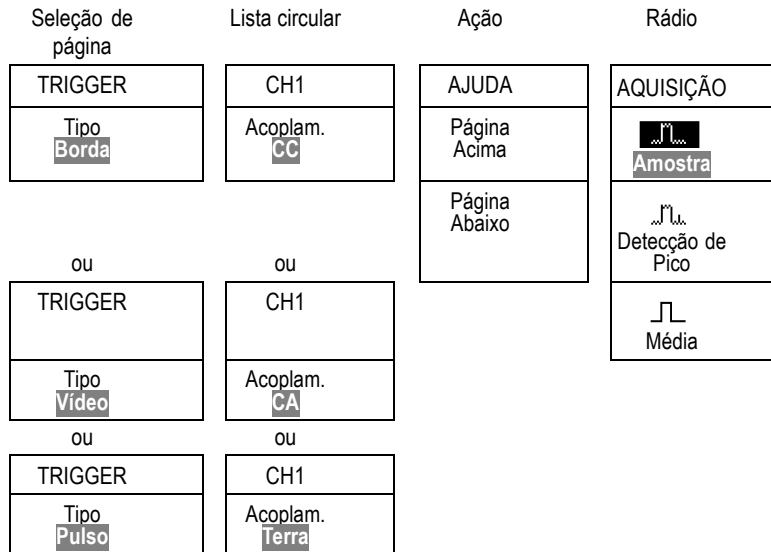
Seleção de página

TRIGGER

Tipo
Borda

ou

TRIGGER

Tipo
Vídeo

ou

TRIGGER

Tipo
Pulso

Lista circular

CH1

Acoplam.
CC

ou

CH1

Acoplam.
CA

ou

CH1

Acoplam.
Terra

Ação

AJUDA

Página Acima

Página Abaixo

Rádio

AQUISIÇÃO

Amostra

Detecção de Pico

Média